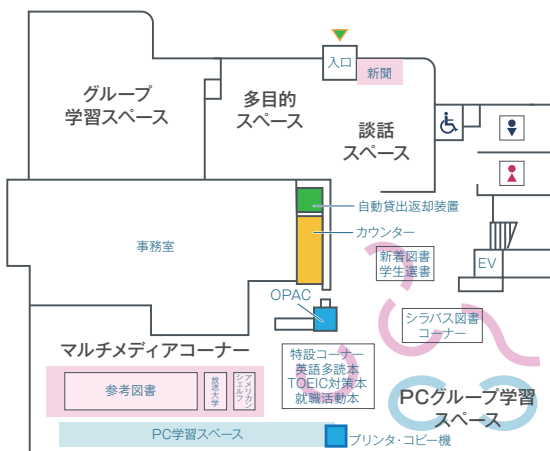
入口
新聞
グループ
学習スペース
多目的
スペース
談話
スペース
自動貸出返却装置
カウンター
事務室
新着図書
学生選書
EV
OPAC
シラバス図書
コーナー
マルチメディアコーナー
特設コーナー
英語多読本
TOEIC対策本
就職活動本
参考図書
放送大学
アメリカンシェルフ
PCグループ学習
スペース
PC学習スペース
プリンタ・コピー機